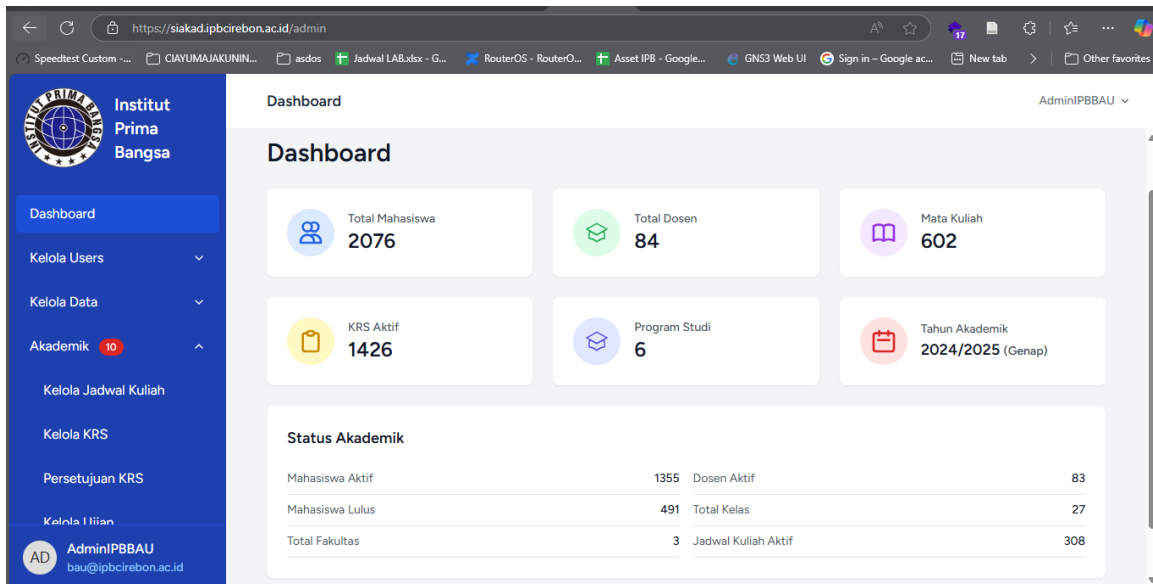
https://siakad.ipbcirebon.ac.id/admin

17

Speedtest Custom -... CIAYUMAJAKUNIN... asdos Jadwal LAB.xlsx - G... RouterOS - RouterO... Asset IPB - Google... GNS3 Web UI Sign in – Google ac... New tab Other favorites

INSTITUT PRIMA BANGSA

Institut Prima Bangsa

Dashboard

Kelola Users

Kelola Data

Akademik 10

Kelola Jadwal Kuliah

Kelola KRS

Persetujuan KRS

Kelola Ujian

AD AdminIPBBAU bau@ipbcirebon.ac.id

Dashboard

AdminIPBBAU

Dashboard

Total Mahasiswa 2076

Total Dosen 84

Mata Kuliah 602

KRS Aktif 1426

Program Studi 6

Tahun Akademik 2024/2025 (Genap)

Status Akademik

| Mahasiswa Aktif | 1355 | Dosen Aktif | 83 |
|---|---|---|---|
| Mahasiswa Lulus | 491 | Total Kelas | 27 |
| Total Fakultas | 3 | Jadwal Kuliah Aktif | 308 |